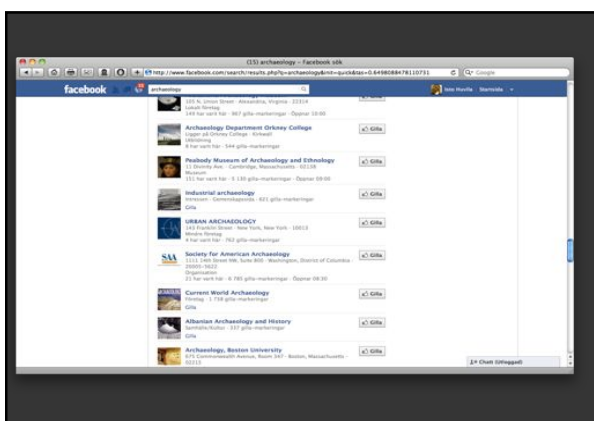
(15) archaeology – Facebook sök

http://www.facebook.com/search/results.php?q=archaeology&init=quick&tas=0.6498088478110731

Q- Google

facebook

archaeology

Isto Huvila · Startsida

105 N. Union Street · Alexandria, Virginia · 22314
Lokalt företag
149 har varit här · 967 gilla-markeringar · Öppnar 10:00

Archaeology Department Orkney College
Ligger på Orkney College · Kirkwall
Utbildning
8 har varit här · 544 gilla-markeringar

Gilla

Peabody Museum of Archaeology and Ethnology
11 Divinity Ave. · Cambridge, Massachusetts · 02138
Museum
151 har varit här · 5 130 gilla-markeringar · Öppnar 09:00

Gilla

Industrial archaeology
Intressen · Gemenskapssida · 621 gilla-markeringar
Gilla

Gilla

URBAN ARCHAEOLOGY
143 Franklin Street · New York, New York · 10013
Mindre företag
4 har varit här · 762 gilla-markeringar

Gilla

Society for American Archaeology
1111 14th Street NW, Suite 800 · Washington, District of Columbia · 20005-5622
Organisation
21 har varit här · 6 785 gilla-markeringar · Öppnar 08:30

Gilla

Current World Archaeology
Företag · 1 758 gilla-markeringar
Gilla

Gilla

Albanian Archaeology and History
Samhälle/Kultur · 337 gilla-markeringar
Gilla

Gilla

Archaeology, Boston University
675 Commonwealth Avenue, Room 347 · Boston, Massachusetts · 02215

Gilla

Chatt (Utloggad)